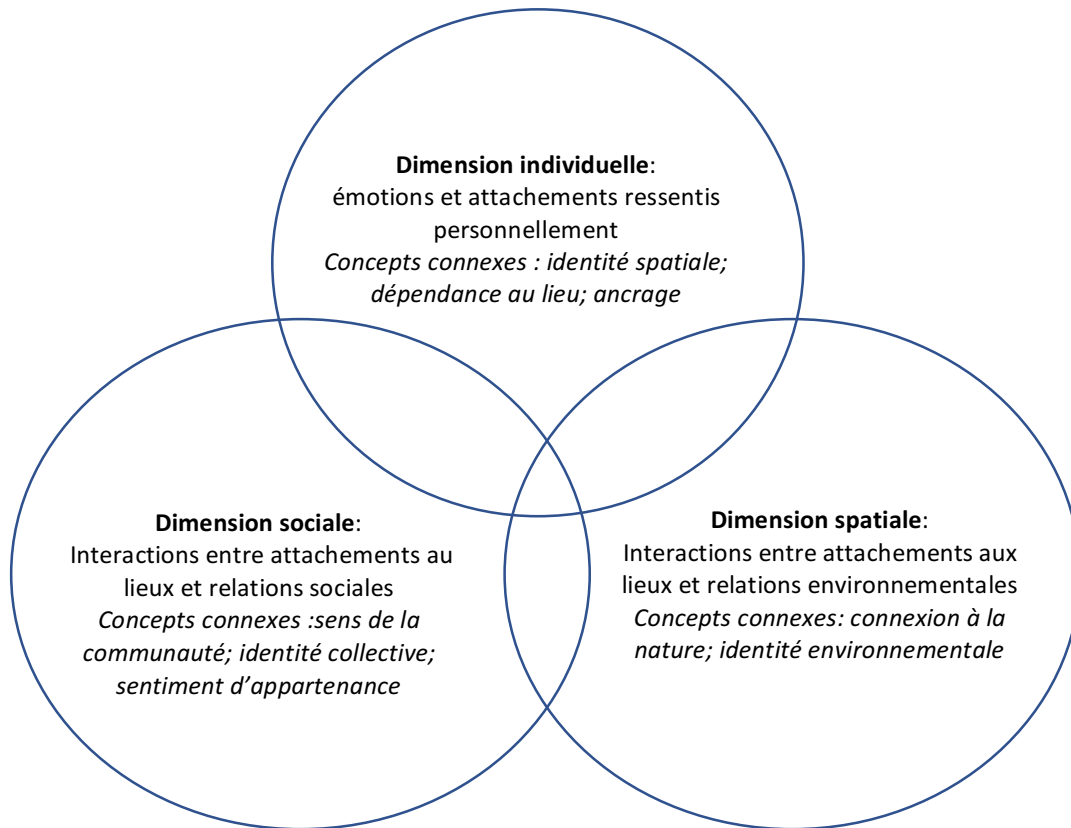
**Dimension individuelle**:
émotions et attachements ressentis personnellement
*Concepts connexes : identité spatiale; dépendance au lieu; ancrage*

**Dimension sociale**:
Interactions entre attachements au lieux et relations sociales
*Concepts connexes :sens de la communauté; identité collective; sentiment d'appartenance*

**Dimension spatiale**:
Interactions entre attachements aux lieux et relations environnementales
*Concepts connexes: connexion à la nature; identité environnementale*